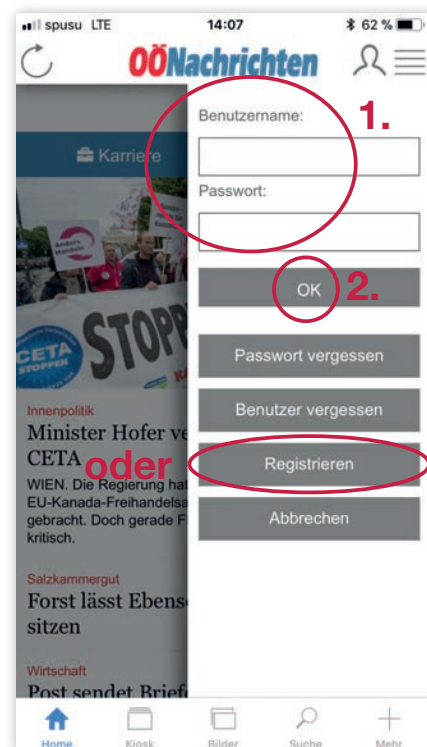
spusu LTE 14:07 62 %

OÖNachrichten

Karriere

Anders Handeln

STOPP

CETA STOPPEN

Innenpolitik

Minister Hofer ve CETA

WIEN. Die Regierung hat EU-Kanada-Freihandelsa gebracht. Doch gerade F kritisch.

Salzkammergut

Forst lässt Ebens sitzen

Wirtschaft

Post sendet Briefe

Benutzername:

1.

Passwort:

OK

2.

Passwort vergessen

Benutzer vergessen

oder

Registrieren

Abbrechen

Home Kiosk Bilder Suche Mehr